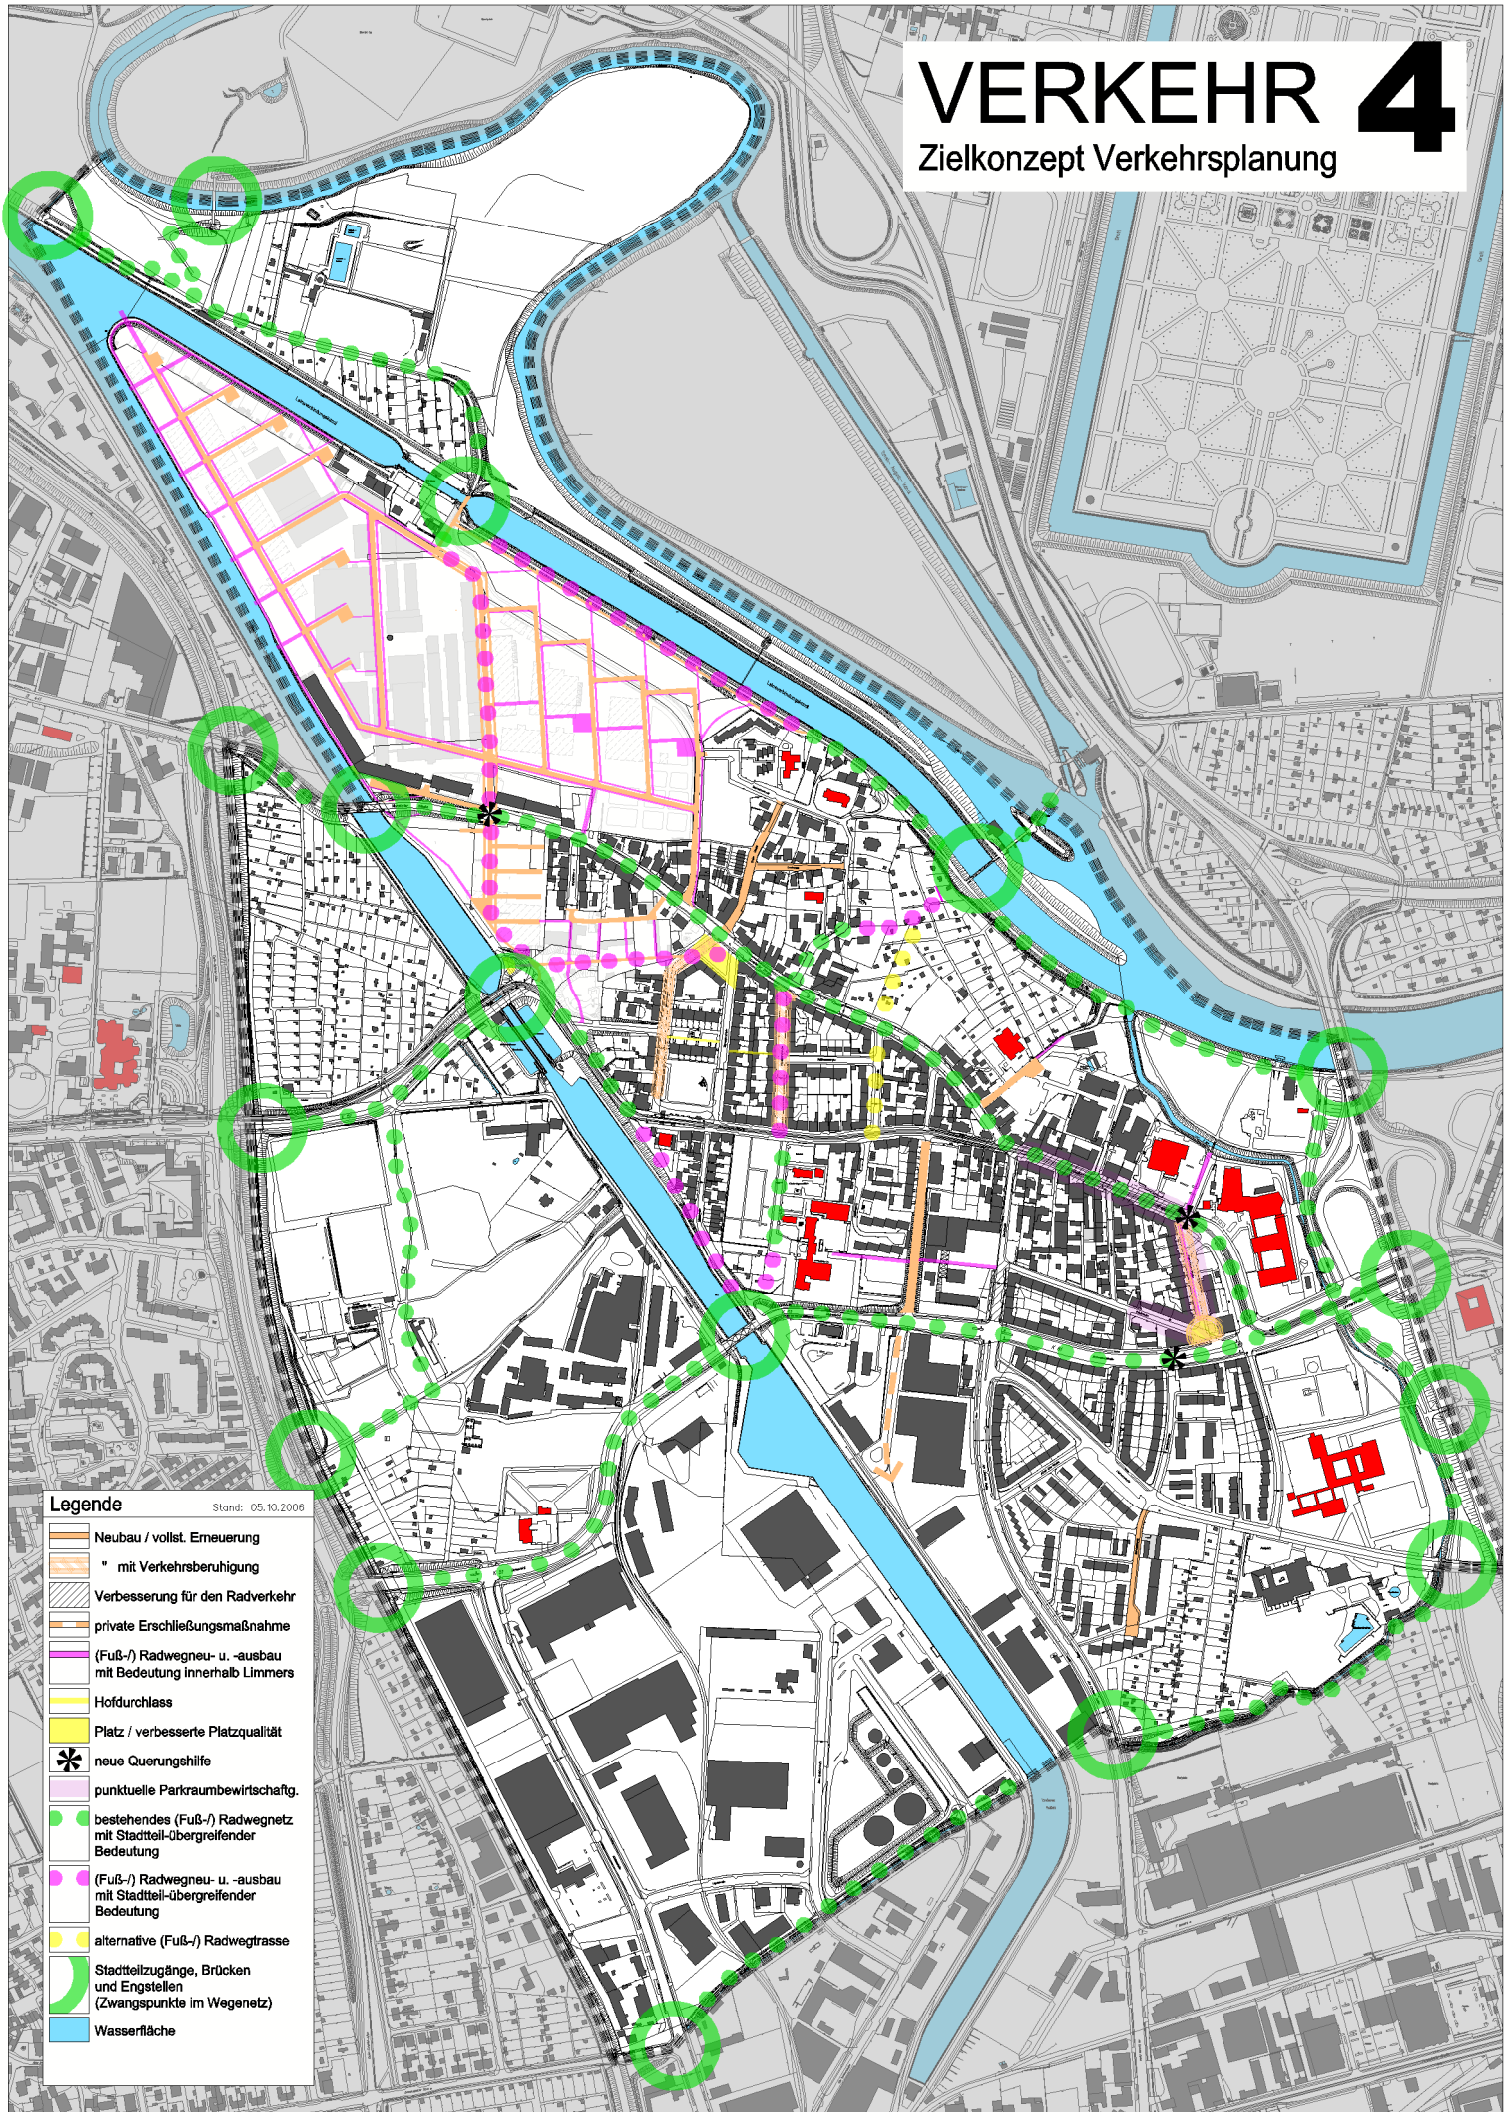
VERKEHR 4
Zielkonzept Verkehrsplanung

Legende
Stand: 05.10.2006

Neubau / vollst. Erneuerung
" mit Verkehrsberuhigung
Verbesserung für den Radverkehr
private Erschließungsmaßnahme
(Fuß-/) Radwegneu- u. -ausbau mit Bedeutung innerhalb Limmers
Hofdurchlass
Platz / verbesserte Platzqualität
neue Querungshilfe
punktuelle Parkraumbewirtschaftg.
bestehendes (Fuß-/) Radwegnetz mit Stadtteil-übergreifender Bedeutung
(Fuß-/) Radwegneu- u. -ausbau mit Stadtteil-übergreifender Bedeutung
alternative (Fuß-/) Radwegtrasse
Stadtteilzugänge, Brücken und Engstellen (Zwangspunkte im Wegenetz)
Wasserfläche